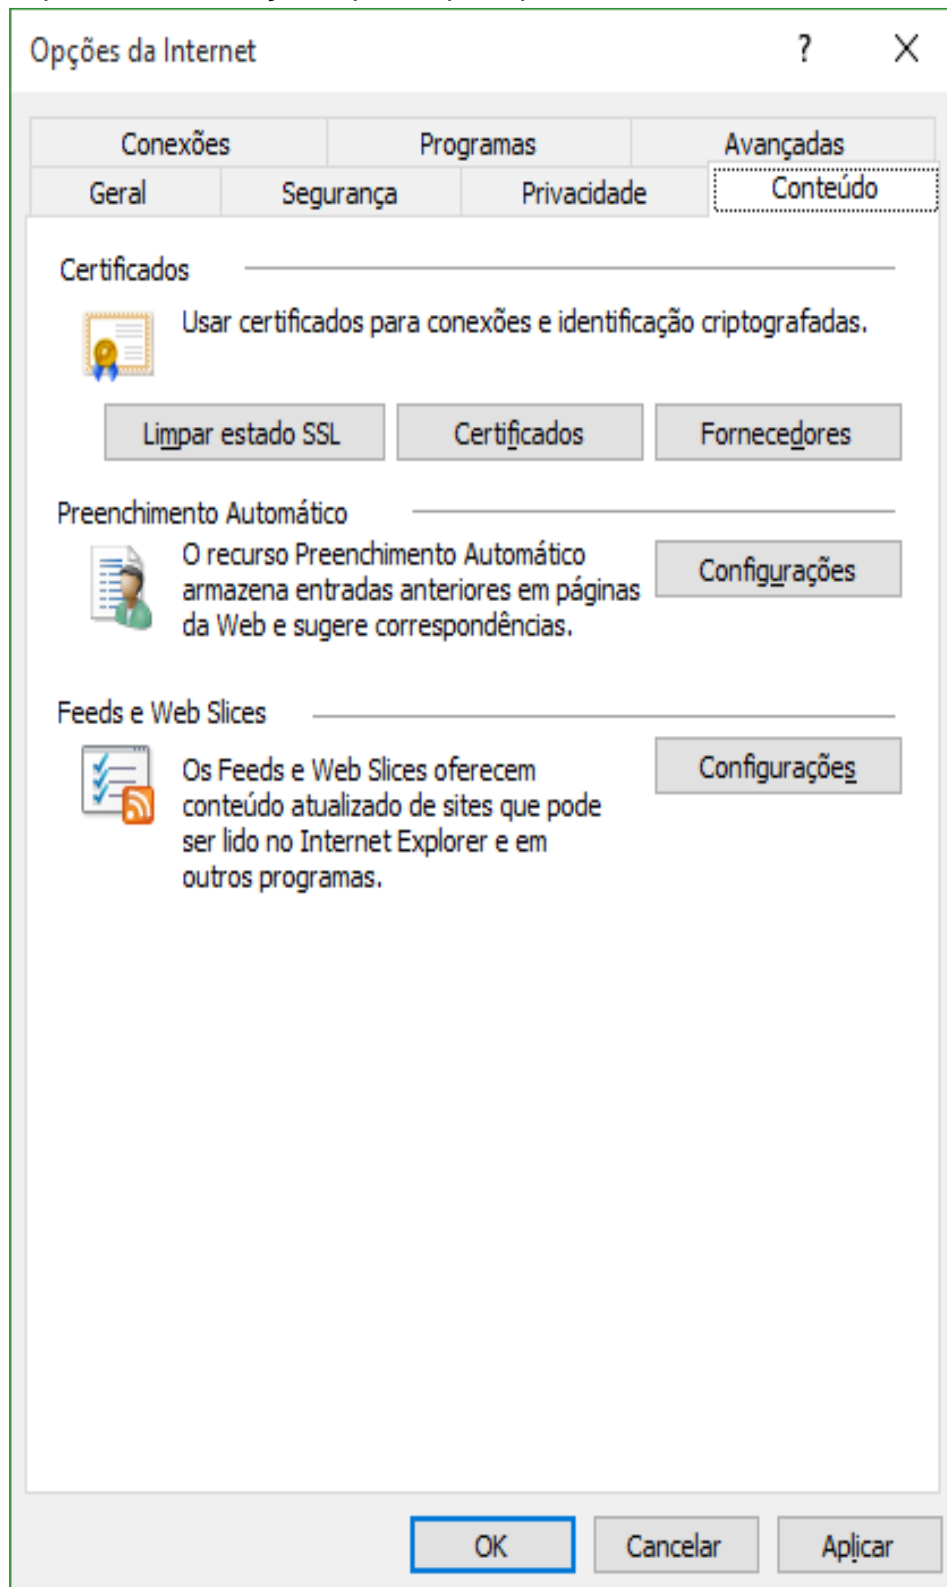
Opções da Internet

?

Conexões
Programas
Avançadas
Geral
Segurança
Privacidade
Conteúdo

Certificados

Usar certificados para conexões e identificação criptografadas.

Limpar estado SSL
Certificados
Fornecedores

Preenchimento Automático

O recurso Preenchimento Automático armazena entradas anteriores em páginas da Web e sugere correspondências.

Configurações

Feeds e Web Slices

Os Feeds e Web Slices oferecem conteúdo atualizado de sites que pode ser lido no Internet Explorer e em outros programas.

Configurações

OK
Cancelar
Aplicar